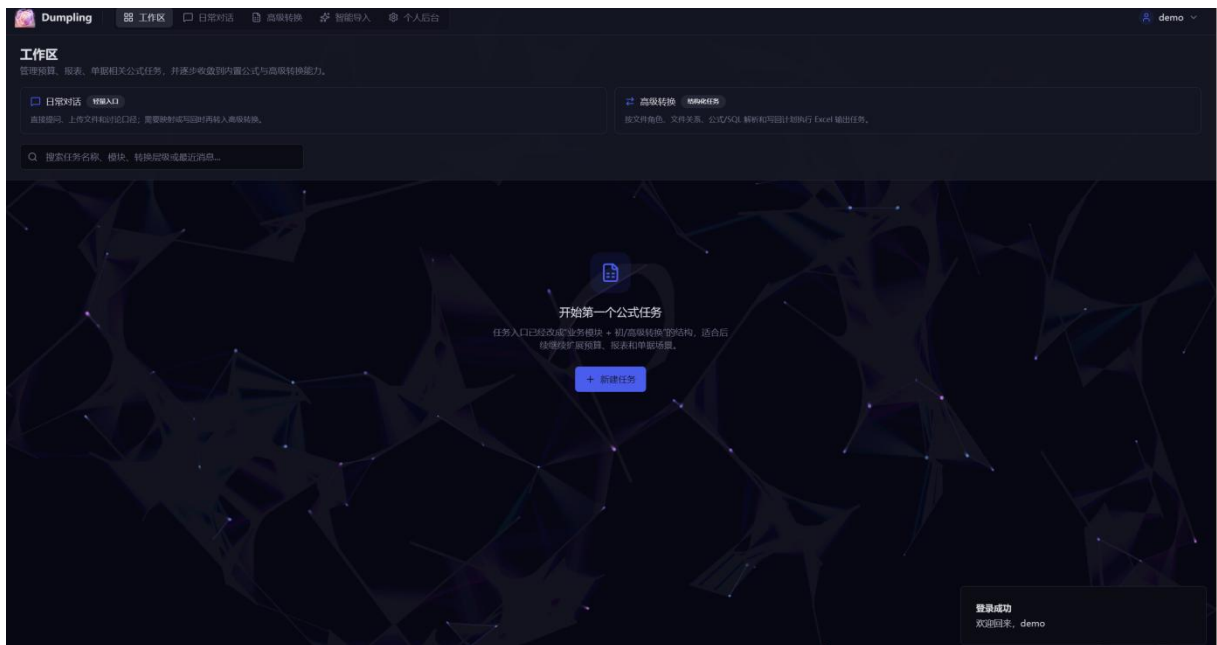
Dumpling 工作区 日常对话 高级转换 智能导入 个人后台 demo

工作区
管理预算、报表、单据相关公式任务，并逐步收敛到内置公式与高级转换能力。

日常对话 轻量入口
直接提问、上传文件和讨论口径，需要映射或写回时再转入高级转换。

高级转换 结构化任务
按文件角色、文件关系、公式/SQL 解析和写回计划执行 Excel 输出任务。

搜索任务名称、模块、转换层级或最近消息...

开始第一个公式任务
任务入口已经改成"业务模块 + 初/高级转换"的结构，适合后续继续扩展预算、报表和单据场景。

+ 新建任务

登录成功
欢迎回来，demo